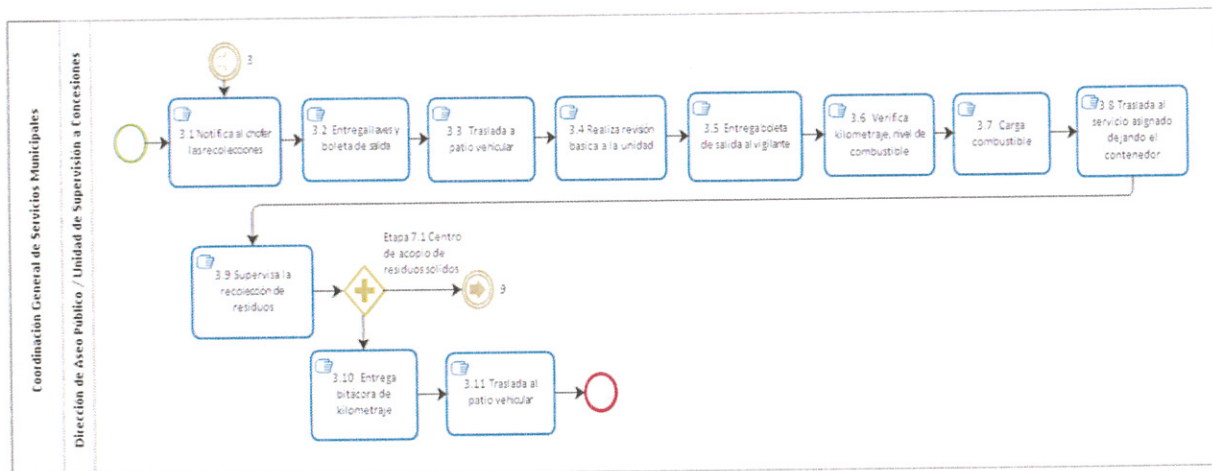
Coordinacion General de Servicios Municipales

Dirección de Aseo Publico / Unidad de Supervision a Concesiones

3

3.1 Notifica al chofer las recolecciones

3.2 Entrega llaves y boleta de salida

3.3 Traslada a patio vehicular

3.4 Realiza revisión basica a la unidad

3.5 Entrega boleta de salida al vigilante

3.6 Verifica kilometraje, nivel de combustible

3.7 Carga combustible

3.8 Traslada al servicio asignado dejando el contenedor

3.9 Supervisa la recolección de residuos

Etapa 7.1 Centro de acopio de residuos solidos

9

3.10 Entrega bitacora de kilometraje

3.11 Traslada al patio vehicular